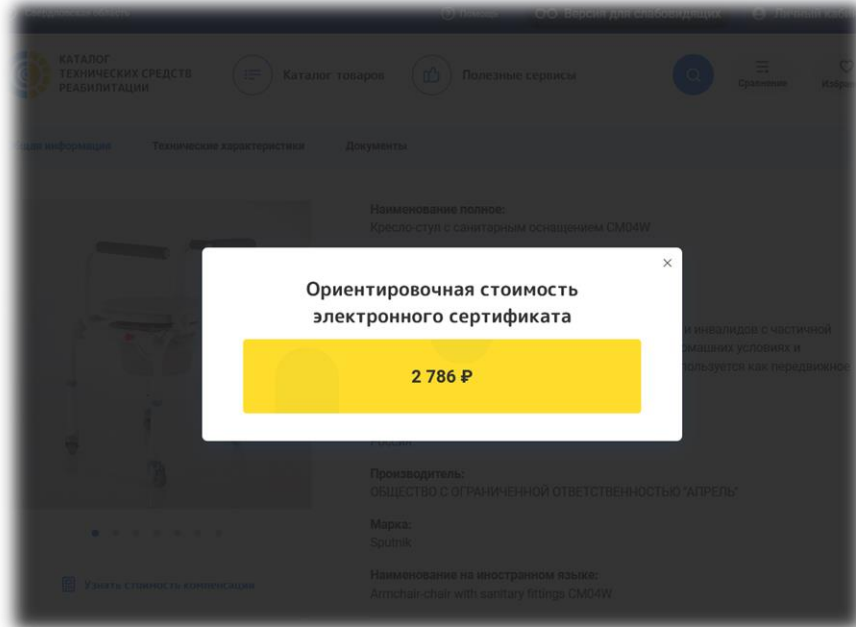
Помощь Версия для слабовидящих Личный каб

КАТАЛОГ ТЕХНИЧЕСКИХ СРЕДСТВ РЕАБИЛИТАЦИИ

Каталог товаров

Полезные сервисы

Сравнение

Избр

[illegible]ая информация Технические характеристики Документы

Наименование полное:
Кресло-стул с санитарным оснащением CM04W

Ориентировочная стоимость электронного сертификата

2 786 ₽

и инвалидов с частичной омашних условиях и пользуется как передвижное

Россия

Производитель:
ОБЩЕСТВО С ОГРАНИЧЕННОЙ ОТВЕТСТВЕННОСТЬЮ "АПРЕЛЬ"

Марка:
Sputnik

Наименование на иностранном языке:
Armchair-chair with sanitary fittings CM04W

Узнать стоимость компенсации